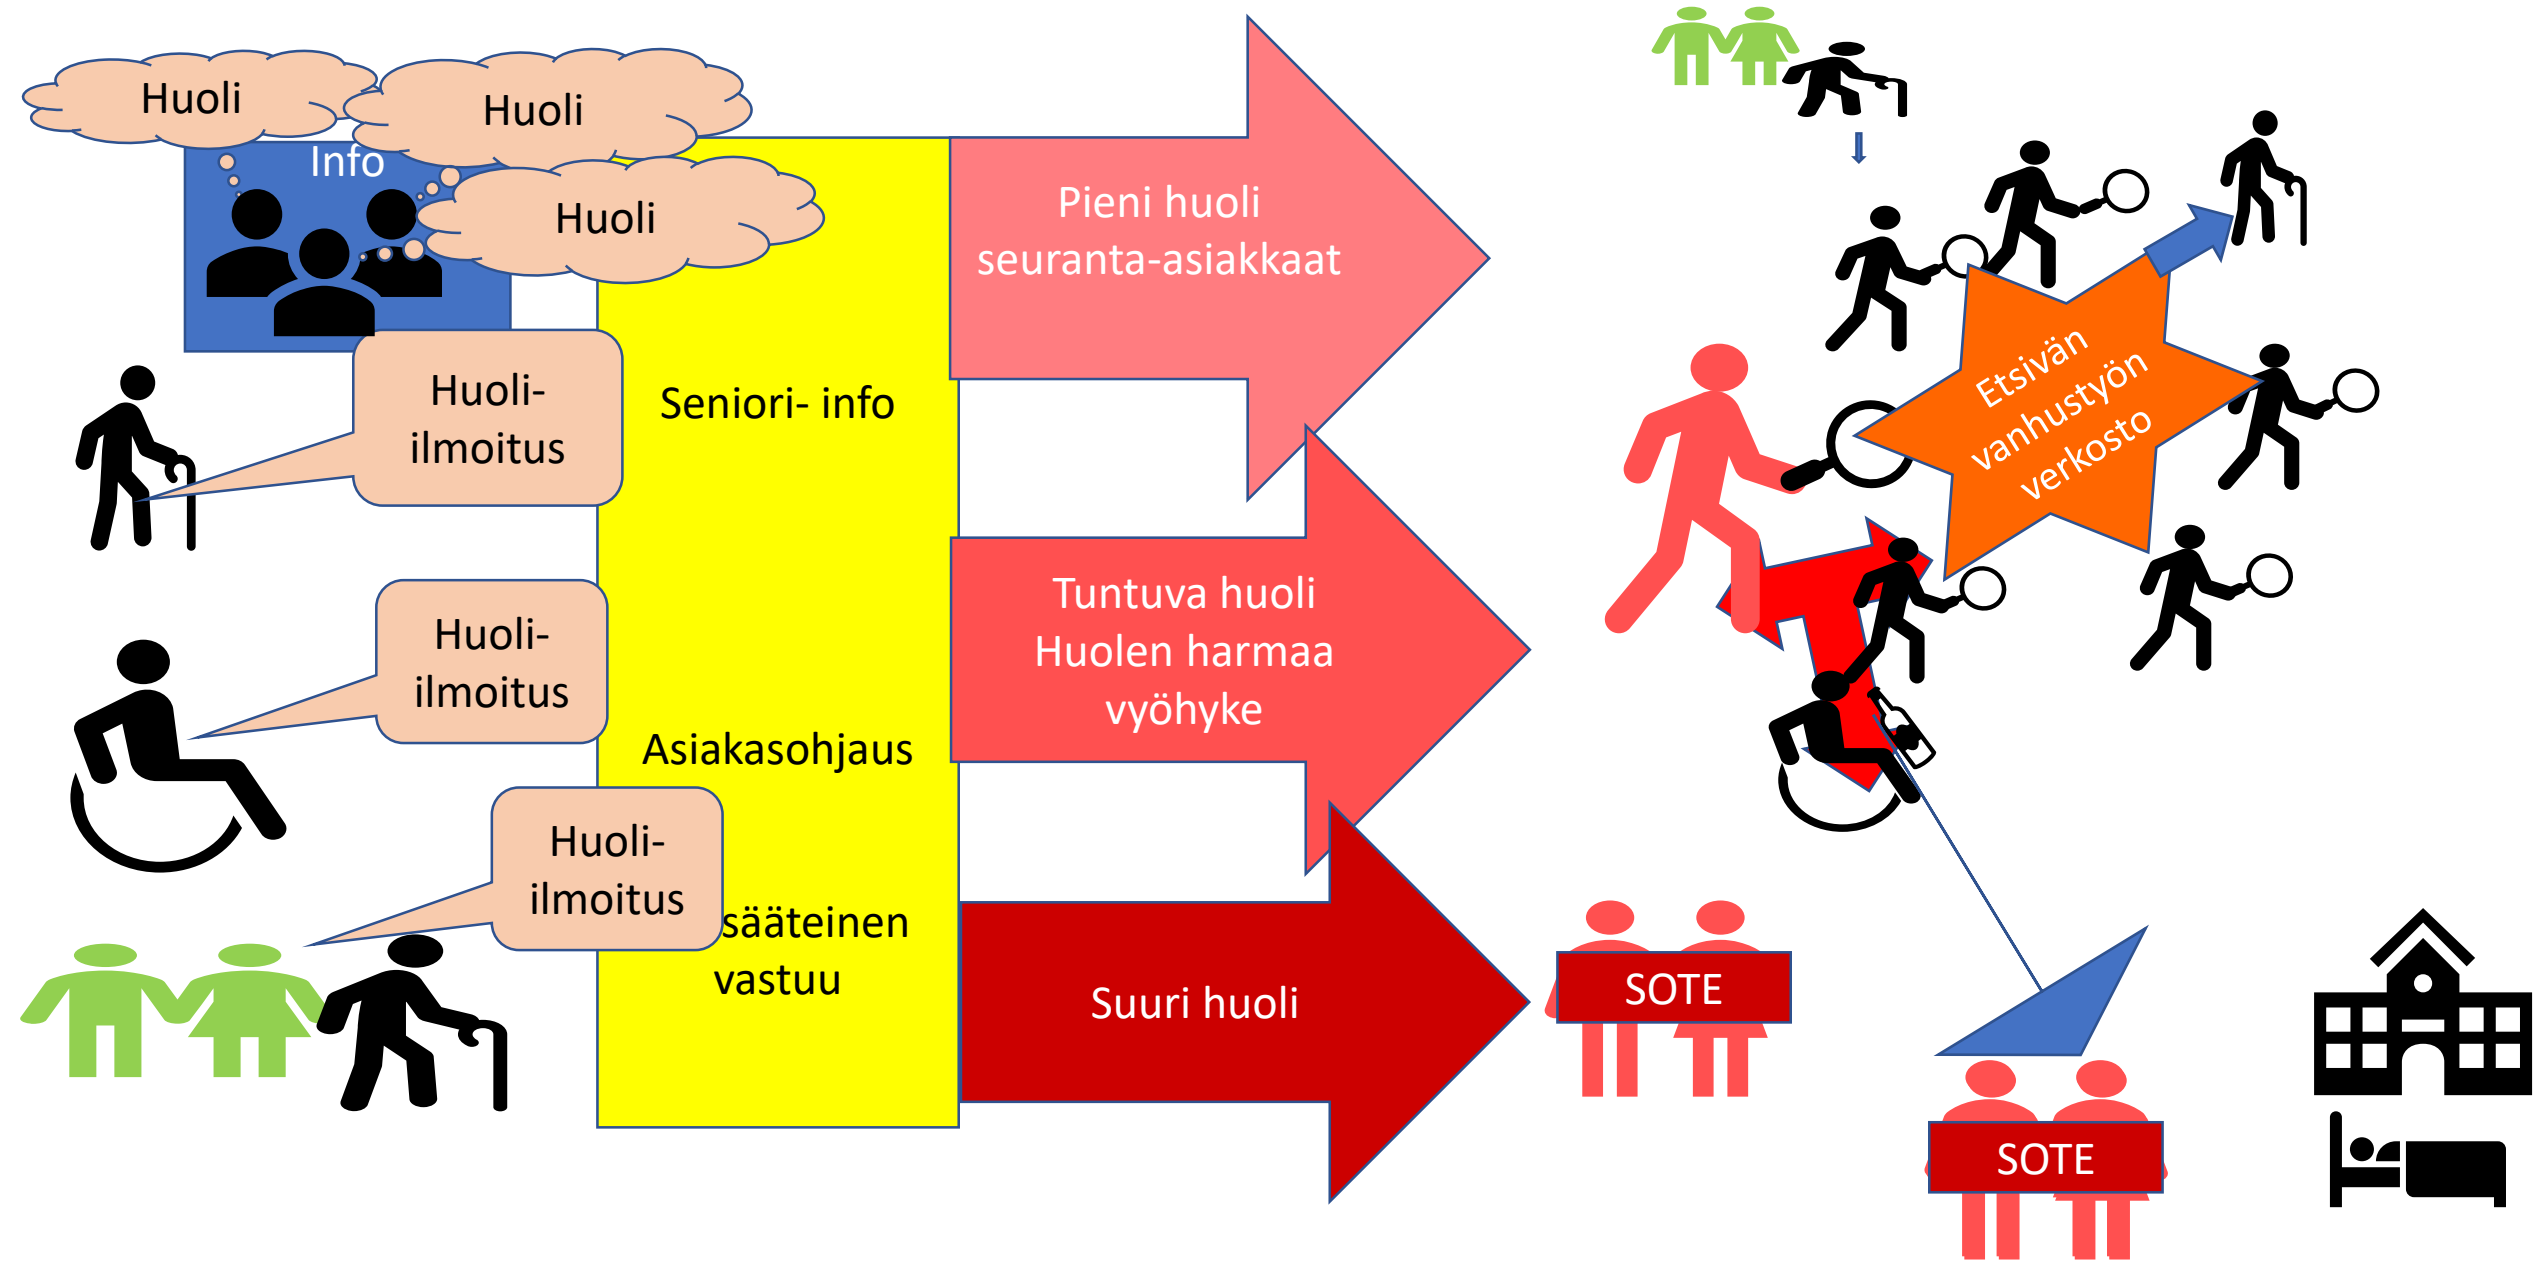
Huoli

Huoli

Info

Huoli

Huoli-ilmoitus

Seniori- info

Huoli-ilmoitus

Asiakasohjaus

Huoli-ilmoitus

sääteinen vastuu

Pieni huoli seuranta-asiakkaat

Tuntuva huoli Huolen harmaa vyöhyke

Suuri huoli

Etsivän vanhustyön verkosto

SOTE

SOTE